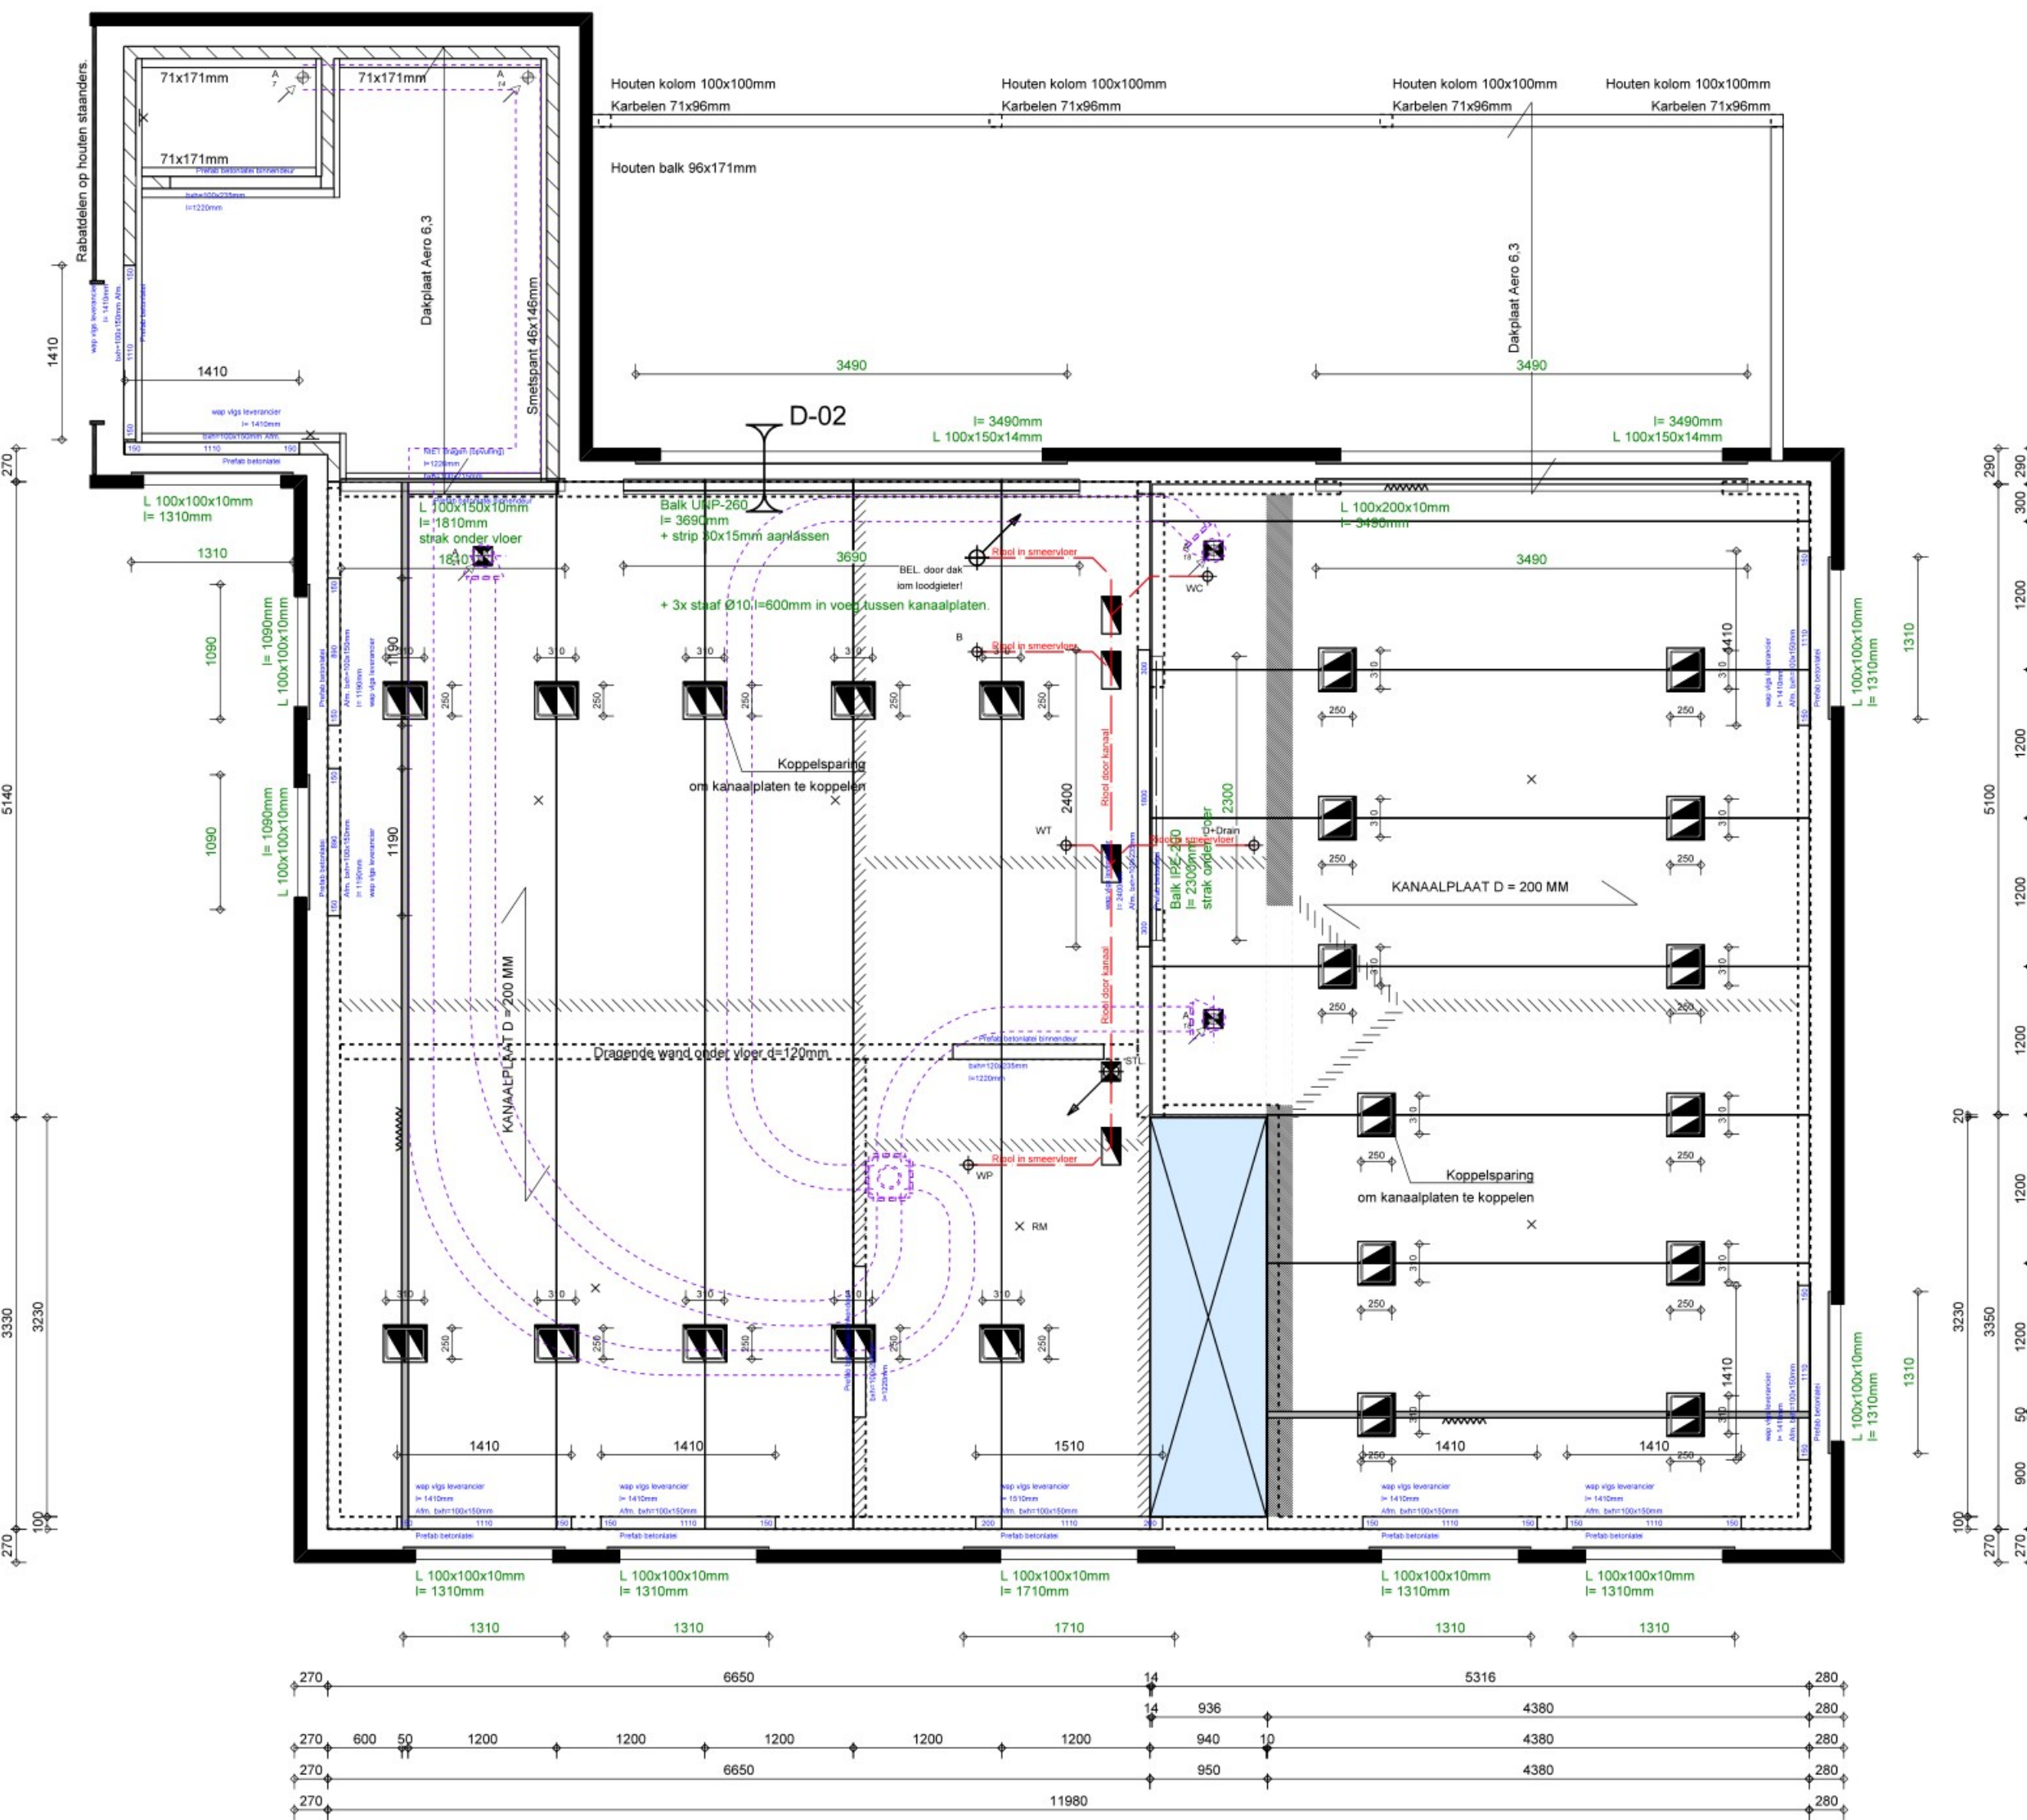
Rabatdelen op houten staanders.

71x171mm
71x171mm
71x171mm

Dakplaat Aero 6,3
Smetspant 46x146mm

1410
1410

Houten kolom 100x100mm
Karbelen 71x96mm
Houten kolom 100x100mm
Karbelen 71x96mm
Houten kolom 100x100mm
Karbelen 71x96mm
Houten kolom 100x100mm
Karbelen 71x96mm

Houten balk 96x171mm

Dakplaat Aero 6,3

3490
3490

D-02

l= 3490mm
L 100x150x14mm
l= 3490mm
L 100x150x14mm

L 100x100x10mm
l= 1310mm

1310

L 100x150x10mm
l= 1810mm
strak onder vloer
1810

Balk UNP-260
l= 3690mm
+ strip 80x15mm aanlassen
3690

BEL. door dak
iom loodgieter!

Riool in smeervloer

+ 3x staaf Ø10, l=600mm in voeg tussen kanaalplaten.

L 100x200x10mm
l= 3490mm
3490

WC

B
Riool in smeervloer

1090
l= 1090mm
L 100x100x10mm
1190

1090
l= 1090mm
L 100x100x10mm
1190

250
250
250
250
250

Koppelsparing
om kanaalplaten te koppelen

2400
Riool door kanaal
WT
Riool in smeervloer
D+Drain
2300
Balk IPE-240
l= 2300mm
strak onder vloer

KANAALPLAAT D = 200 MM

KANAALPLAAT D = 200 MM

Dragende wand onder vloer d=120mm

Riool door kanaal

Riool in smeervloer
WP
RM

Koppelsparing
om kanaalplaten te koppelen

1410
L 100x100x10mm
l= 1310mm
1310

1410
L 100x100x10mm
l= 1310mm
1310

1410
1410
1510
1410
1410

L 100x100x10mm
l= 1310mm
L 100x100x10mm
l= 1310mm
L 100x100x10mm
l= 1710mm
L 100x100x10mm
l= 1310mm
L 100x100x10mm
l= 1310mm

1310
1310
1710
1310
1310

270
6650
14
5316
280
14
936
4380
280
270
600
50
1200
1200
1200
1200
1200
940
10
4380
280
270
6650
950
4380
280
270
11980
280

270
5140
3330
3230
100
270

290
290
300
1200
1200
1200
1200
5100
20
1200
3230
3350
1200
50
900
100
270
270